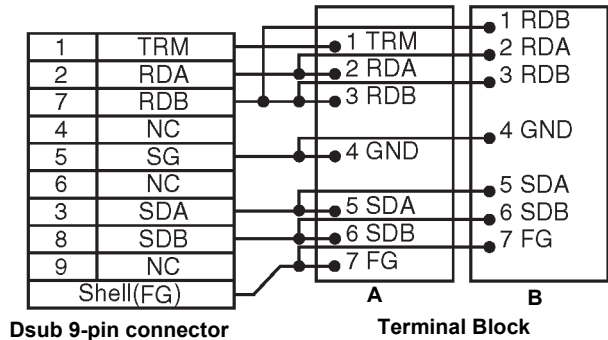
| 1 | TRM |
|---|---|
| 2 | RDA |
| 7 | RDB |
| 4 | NC |
| 5 | SG |
| 6 | NC |
| 3 | SDA |
| 8 | SDB |
| 9 | NC |
| Shell(FG) | |

1 TRM
2 RDA
3 RDB
4 GND
5 SDA
6 SDB
7 FG
A

1 RDB
2 RDA
3 RDB
4 GND
5 SDA
6 SDB
7 FG
B

Dsub 9-pin connector

Terminal Block